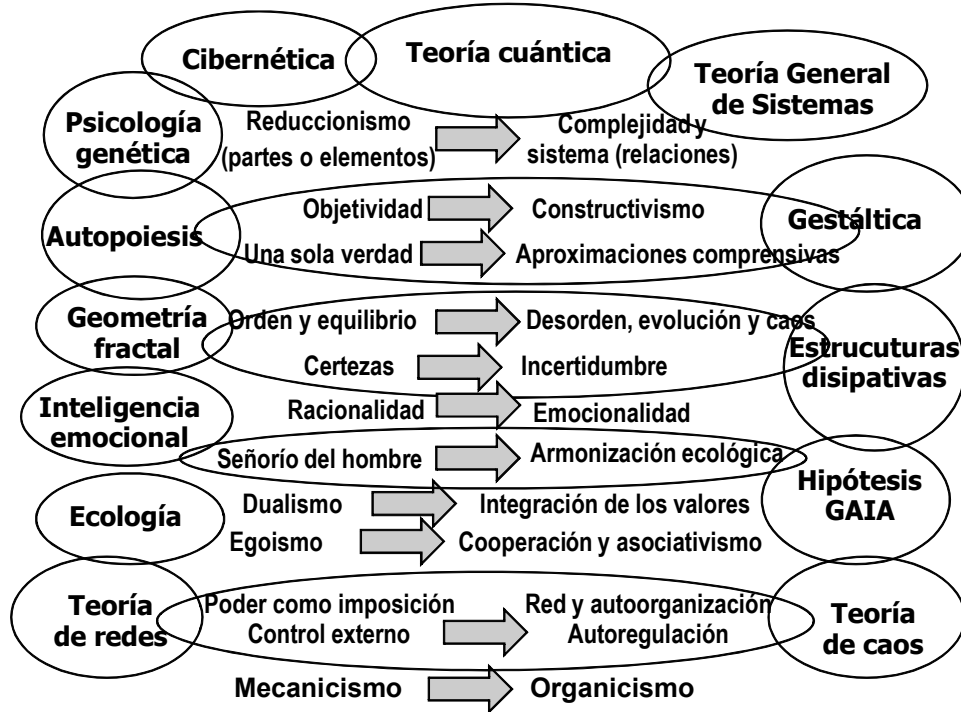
Cibernética

Teoría cuántica

Teoría General de Sistemas

Psicología genética

Reduccionismo (partes o elementos)

Complejidad y sistema (relaciones)

Autopoiesis

Objetividad

Constructivismo

Gestáltica

Una sola verdad

Aproximaciones comprensivas

Geometría fractal

Orden y equilibrio

Desorden, evolución y caos

Certezas

Incertidumbre

Estrucuturas disipativas

Inteligencia emocional

Racionalidad

Emocionalidad

Señorío del hombre

Armonización ecológica

Ecología

Dualismo

Integración de los valores

Hipótesis GAIA

Egoismo

Cooperación y asociativismo

Teoría de redes

Poder como imposición

Control externo

Red y autoorganización

Autoregulación

Teoría de caos

Mecanicismo

Organicismo